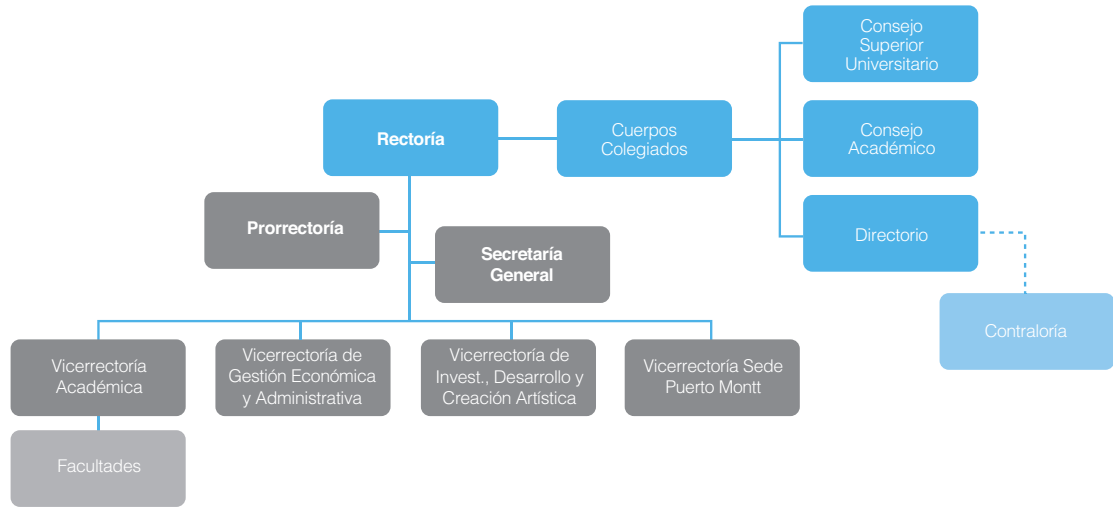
Consejo Superior Universitario

Rectoría

Cuerpos Colegiados

Consejo Académico

Prorrectoría

Directorio

Secretaría General

Contraloría

Vicerrectoría Académica

Vicerrectoría de Gestión Económica y Administrativa

Vicerrectoría de Invest., Desarrollo y Creación Artística

Vicerrectoría Sede Puerto Montt

Facultades